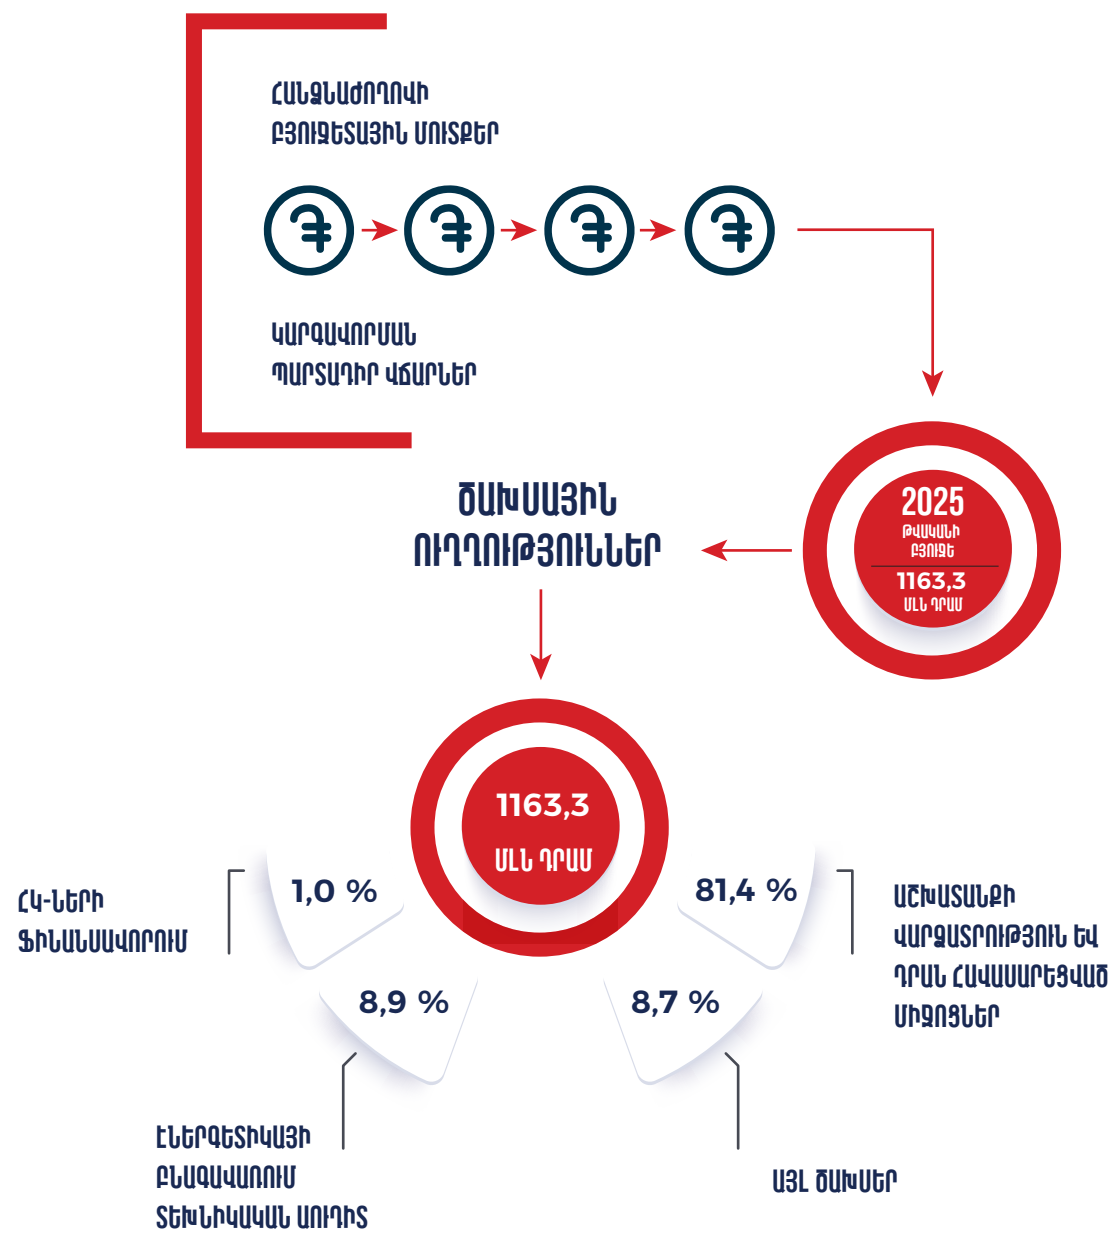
ՀԱՆՁՆԱԺՈՂՈՎԻ
ԲՅՈՒՋԵՏԱՅԻՆ ՄՈՒՏՔԵՐ

ԿԱՐԳԱՎՈՐՄԱՆ
ՊԱՐՏԱԴԻՐ ՎՃԱՐՆԵՐ

2025
ԹՎԱԿԱՆԻ
ԲՅՈՒՋԵ
1163,3
ՄԼՆ ԴՐԱՄ

ԾԱԽՍԱՅԻՆ
ՈՒՂՂՈՒԹՅՈՒՆՆԵՐ

1163,3
ՄԼՆ ԴՐԱՄ

1,0 %
ՀԿ-ՆԵՐԻ
ՖԻՆԱՆՍԱՎՈՐՈՒՄ

81,4 %
ԱՇԽԱՏԱՆՔԻ
ՎԱՐՁԱՏՐՈՒԹՅՈՒՆ ԵՎ
ԴՐԱՆ ՀԱՎԱՍԱՐԵՑՎԱԾ
ՄԻՋՈՑՆԵՐ

8,9 %
ԷՆԵՐԳԵՏԻԿԱՅԻ
ԲՆԱԳԱՎԱՌՈՒՄ
ՏԵԽՆԻԿԱԿԱՆ ԱՈՒԴԻՏ

8,7 %
ԱՅԼ ԾԱԽՍԵՐ